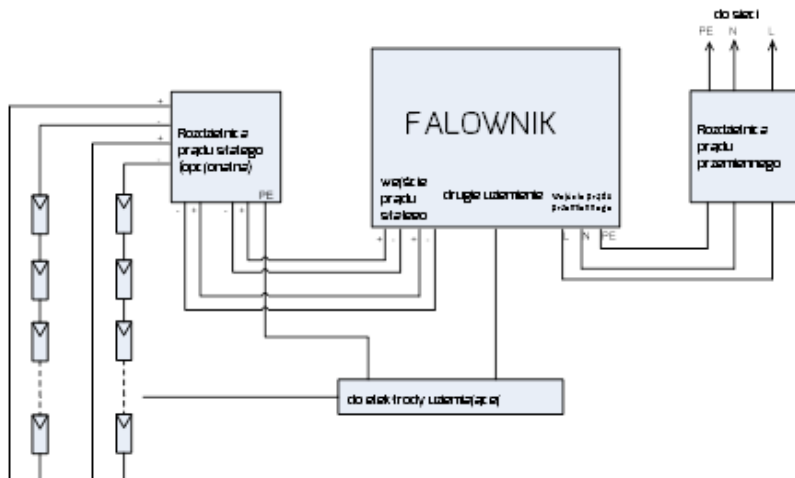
do sieci
PE N L

+
-
+
-

Rozdzielnica prądu stałego (opcjonalna)

PE

- + - +

FALOWNIK

wejście prądu stałego

drugie uziemienie

Wyjście prądu przemiennego

+ - + -

L N PE

Rozdzielnica prądu przemiennego

do elektrody uziemiającej